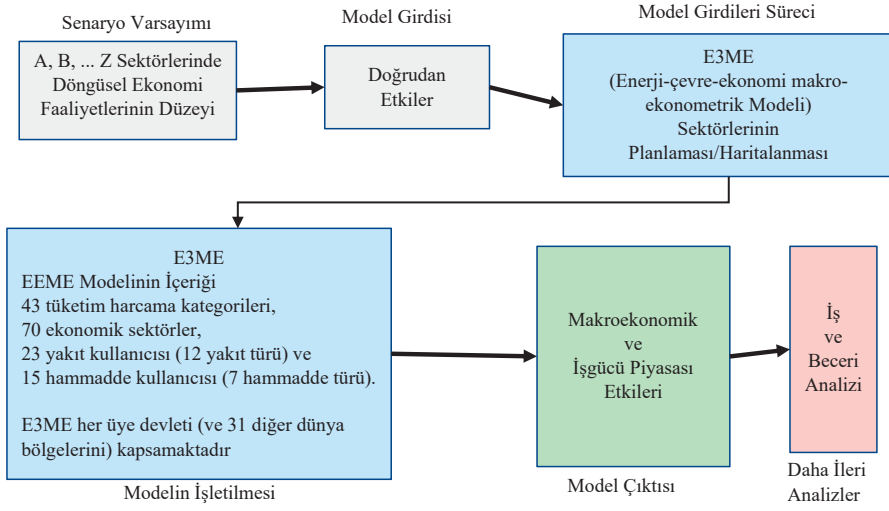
Senaryo Varsayımı

A, B, ... Z Sektörlerinde Döngüsel Ekonomi Faaliyetlerinin Düzeyi

Model Girdisi

Doğrudan Etkiler

Model Girdileri Süreci

E3ME
(Enerji-çevre-ekonomi makro-ekonometrik Modeli)
Sektörlerinin Planlaması/Haritalanması

E3ME
EEME Modelinin İçeriği
43 tüketim harcama kategorileri,
70 ekonomik sektörler,
23 yakıt kullanıcısı (12 yakıt türü) ve
15 hammadde kullanıcısı (7 hammadde türü).

E3ME her üye devleti (ve 31 diğer dünya bölgelerini) kapsamaktadır

Modelin İşletilmesi

Makroekonomik
ve
İşgücü Piyasası Etkileri

Model Çıktısı

İş
ve
Beceri Analizi

Daha İleri Analizler